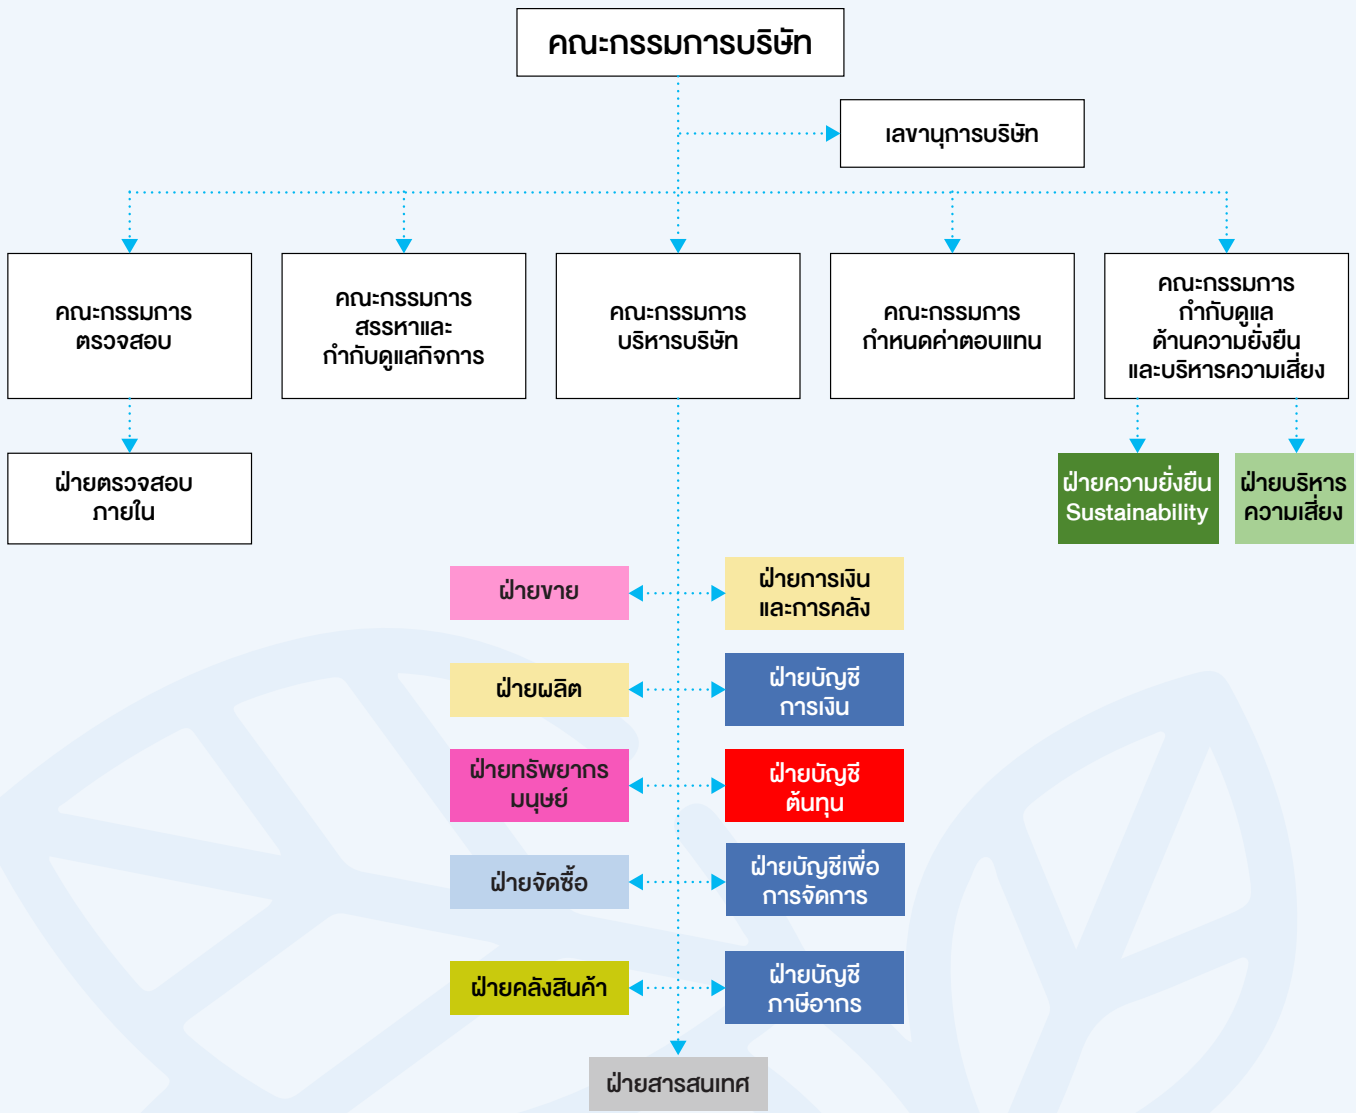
คณะกรรมการบริษัท

เลขานุการบริษัท

คณะกรรมการตรวจสอบ

คณะกรรมการสรรหาและกำกับดูแลกิจการ

คณะกรรมการบริหารบริษัท

คณะกรรมการกำหนดค่าตอบแทน

คณะกรรมการกำกับดูแลด้านความยั่งยืนและบริหารความเสี่ยง

ฝ่ายตรวจสอบภายใน

ฝ่ายความยั่งยืน Sustainability

ฝ่ายบริหารความเสี่ยง

ฝ่ายขาย

ฝ่ายการเงินและการคลัง

ฝ่ายผลิต

ฝ่ายบัญชีการเงิน

ฝ่ายทรัพยากรมนุษย์

ฝ่ายบัญชีต้นทุน

ฝ่ายจัดซื้อ

ฝ่ายบัญชีเพื่อการจัดการ

ฝ่ายคลังสินค้า

ฝ่ายบัญชีภาษีอากร

ฝ่ายสารสนเทศ